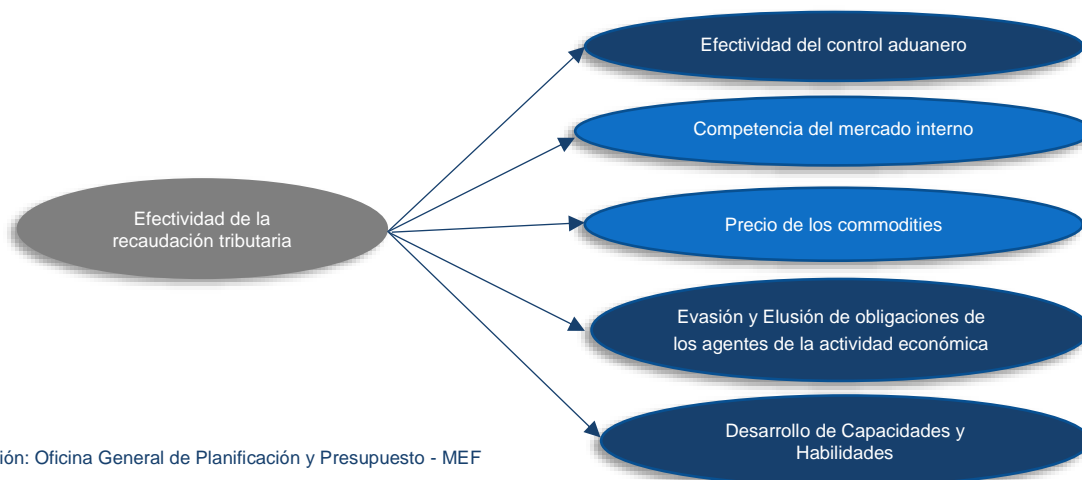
Efectividad de la recaudación tributaria

Efectividad del control aduanero

Competencia del mercado interno

Precio de los commodities

Evasión y Elusión de obligaciones de los agentes de la actividad económica

Desarrollo de Capacidades y Habilidades

ión: Oficina General de Planificación y Presupuesto - MEF